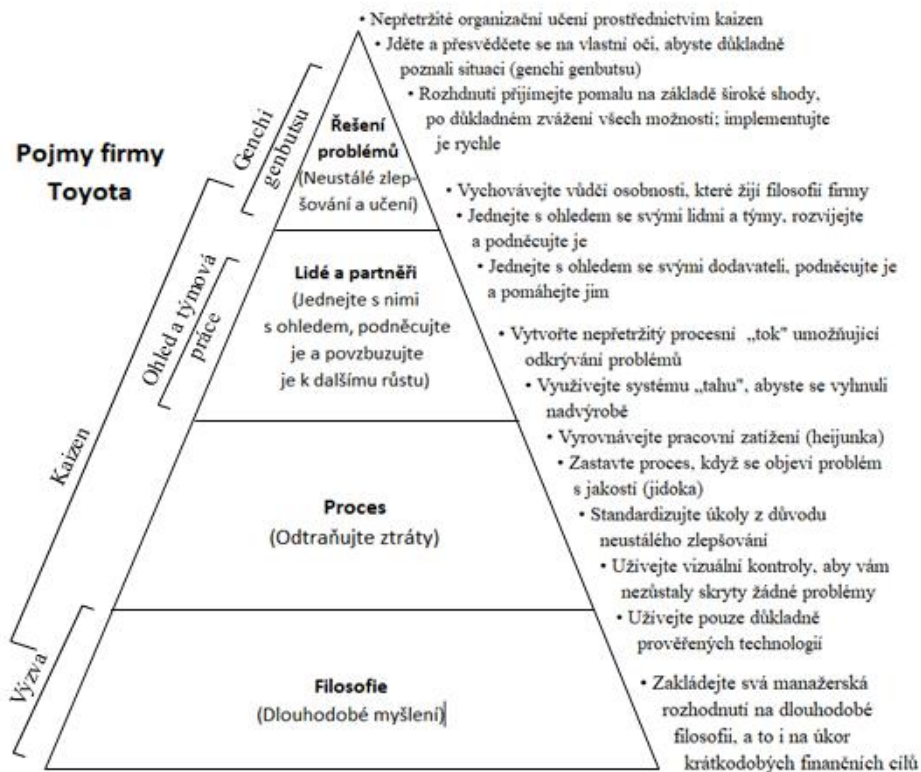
Pojmy firmy Toyota

Genchi genbutsu

Ohled a týmová práce

Kaizen

Výzva

Řešení problémů (Neustálé zlepšování a učení)

• Nepřetržité organizační učení prostřednictvím kaizen
• Jděte a přesvědčete se na vlastní oči, abyste důkladně poznali situaci (genchi genbutsu)
• Rozhodnutí přijímejte pomalu na základě široké shody, po důkladném zvážení všech možností; implementujte je rychle

Lidé a partněři (Jednejte s nimi s ohledem, podněcujte je a povzbuzujte je k dalšímu růstu)

• Vychovávejte vůdčí osobnosti, které žijí filosofií firmy
• Jednejte s ohledem se svými lidmi a týmy, rozvíjejte a podněcujte je
• Jednejte s ohledem se svými dodavateli, podněcujte je a pomáhejte jim

Proces (Odtraňujte ztráty)

• Vytvořte nepřetržitý procesní „tok" umožňující odkrývání problémů
• Využívejte systému „tahu", abyste se vyhnuli nadvýrobě
• Vyrovnávejte pracovní zatížení (heijunka)
• Zastavte proces, když se objeví problém s jakostí (jidoka)
• Standardizujte úkoly z důvodu neustálého zlepšování
• Užívejte vizuální kontroly, aby vám nezůstaly skryty žádné problémy
• Užívejte pouze důkladně prověřených technologií

Filosofie (Dlouhodobé myšlení)

• Zakládejte svá manažerská rozhodnutí na dlouhodobé filosofii, a to i na úkor krátkodobých finančních cílů